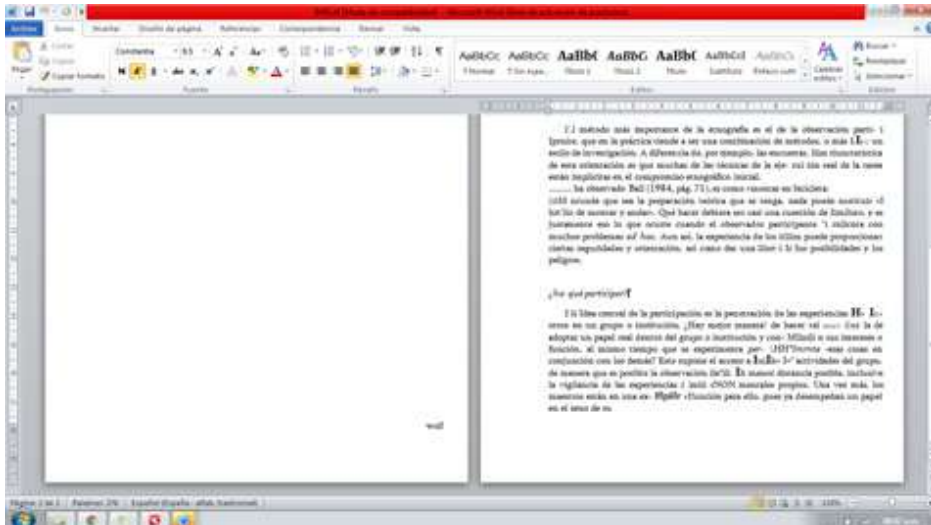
Archivo Inicio Insertar Diseño de página Referencias Correspondencia Revisar Vista

Cortar Copiar Pegar Copiar formato Portapapeles Fuente Párrafo Estilos Edición

AaBbCc AaBbCc AaBbC AaBbC AaBbC AaBbCcl AaBbCc

Normal Sin espa... Título 1 Título 2 Título Subtítulo Énfasis sutil Cambiar estilos

Buscar Reemplazar Seleccionar

vod

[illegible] método más importante de la etnografía es el de la observación participante, que en la práctica viene a ser una combinación de métodos, o más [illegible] un estilo de investigación. A diferencia de, por ejemplo, las encuestas. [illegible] característica de esta orientación es que muchas de las técnicas de la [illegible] real de la tarea están implícitas en el compromiso etnográfico inicial.

....... ha observado Ball (1984, pág. 71), es como «nasoas en bicicleta: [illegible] sea la preparación teórica que se tenga, nada puede sustituir el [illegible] de montar y andar». Qué hacer debiera ser casi una cuestión de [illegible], y es justamente eso lo que ocurre cuando el observador participante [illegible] con muchos problemas ad hoc. Aun así, la experiencia de los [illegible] puede proporcionar ciertas seguridades y orientación, así como dar una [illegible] de las posibilidades y los peligros.

¿Por qué participar?

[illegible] idea central de la participación es la penetración de las experiencias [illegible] en un grupo o institución. ¿Hay mejor manera de hacer tal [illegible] la de adoptar un papel real dentro del grupo o institución y con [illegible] a sus intereses o función, al mismo tiempo que se experimentan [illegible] cosas en conjunción con los demás? Esto supone el acceso a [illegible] actividades del grupo, de manera que es posible la observación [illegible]. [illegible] menor distancia posible, incluyendo la vigilancia de las experiencias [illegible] mentales propios. Una vez más, los maestros están en una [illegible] posición para ello, pues ya desempeñan un papel en el seno de su

Página: 1 de 1 Palabras: 276 Español (España - alfab. tradicional)